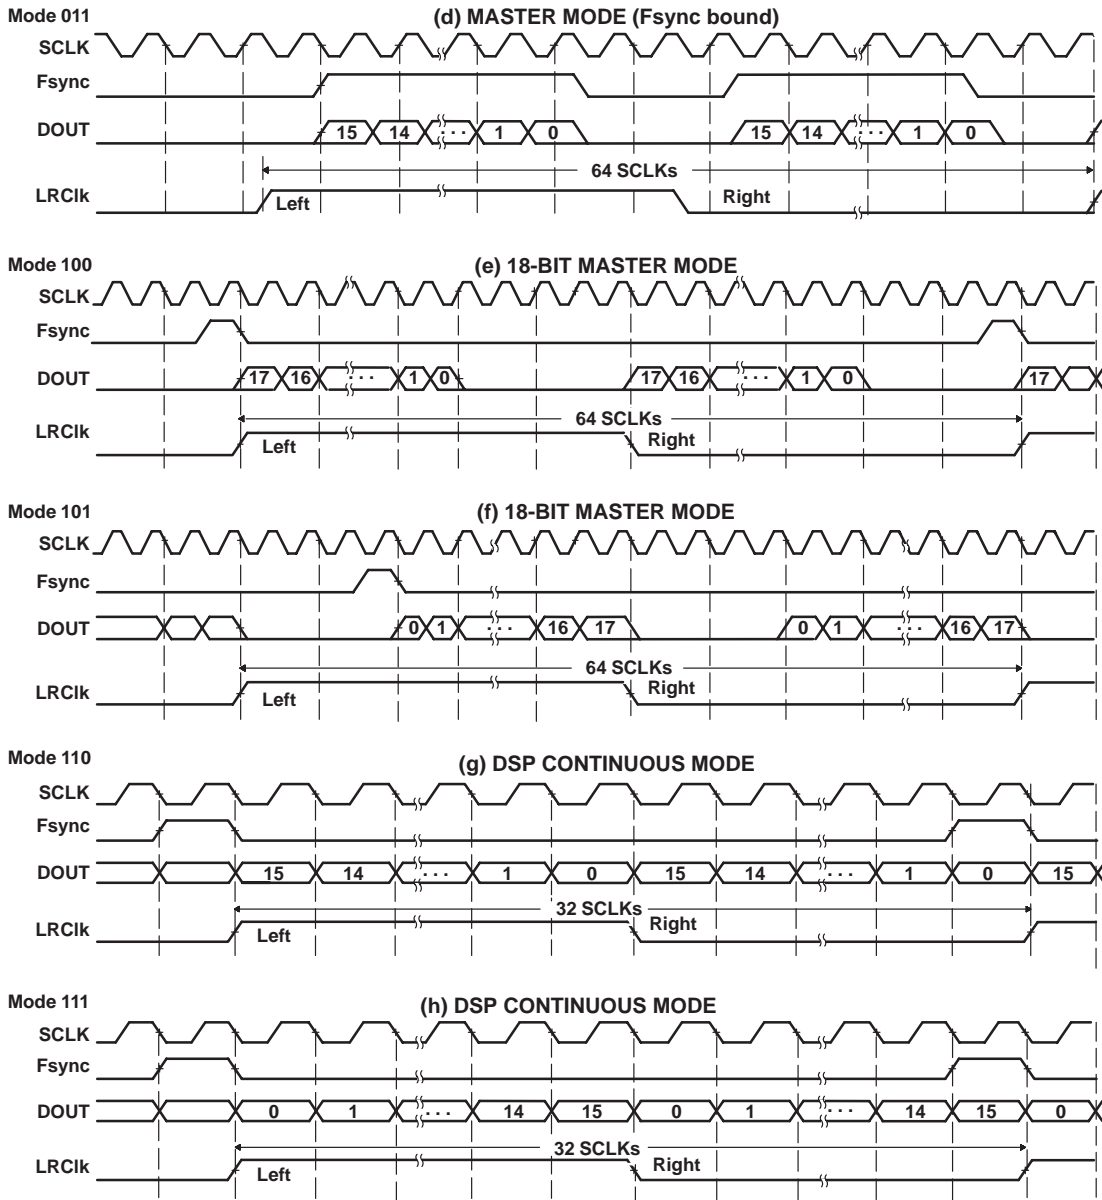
Mode 011
(d) MASTER MODE (Fsync bound)
SCLK
Fsync
DOUT
15 14 · · · 1 0
15 14 · · · 1 0
64 SCLKs
LRClk
Left
Right

Mode 100
(e) 18-BIT MASTER MODE
SCLK
Fsync
DOUT
17 16 · · · 1 0
17 16 · · · 1 0
17
64 SCLKs
LRClk
Left
Right

Mode 101
(f) 18-BIT MASTER MODE
SCLK
Fsync
DOUT
0 1 · · · 16 17
0 1 · · · 16 17
64 SCLKs
LRClk
Left
Right

Mode 110
(g) DSP CONTINUOUS MODE
SCLK
Fsync
DOUT
15 14 · · · 1 0 15 14 · · · 1 0 15
32 SCLKs
LRClk
Left
Right

Mode 111
(h) DSP CONTINUOUS MODE
SCLK
Fsync
DOUT
0 1 · · · 14 15 0 1 · · · 14 15 0
32 SCLKs
LRClk
Left
Right